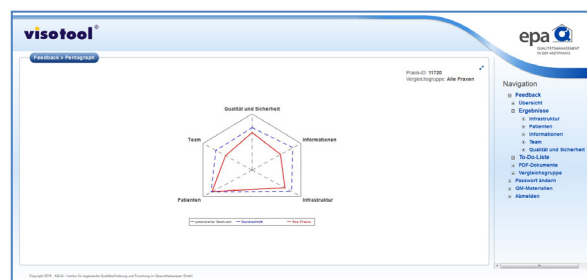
visotool®

epa
QUALITÄTSMANAGEMENT IN DER ARZTPRAXIS

Feedback » Pentagraph

Praxis-ID: 11720
Vergleichsgruppe: Alle Praxen

Qualität und Sicherheit

Team

Informationen

Patienten

Infrastruktur

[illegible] Bestwert — Durchschnitt — Ihre Praxis

Navigation
Feedback
Übersicht
Ergebnisse
Infrastruktur
Patienten
Informationen
Team
Qualität und Sicherheit
To-Do-Liste
PDF-Dokumente
Vergleichsgruppe
Passwort ändern
QM-Materialien
Abmelden

Copyright 2019 - AQUA - Institut für angewandte Qualitätsförderung und Forschung im Gesundheitswesen GmbH